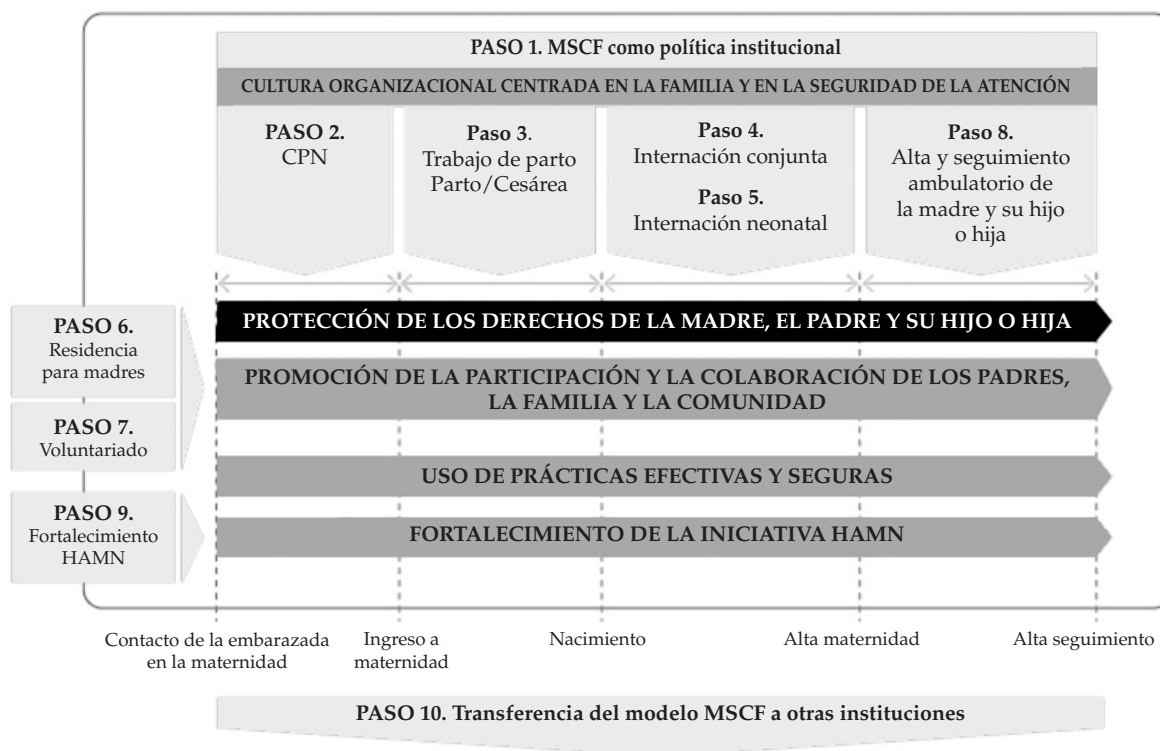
PASO 1. MSCF como política institucional

CULTURA ORGANIZACIONAL CENTRADA EN LA FAMILIA Y EN LA SEGURIDAD DE LA ATENCIÓN

PASO 2.
CPN

Paso 3.
Trabajo de parto
Parto/Cesárea

Paso 4.
Internación conjunta

Paso 5.
Internación neonatal

Paso 8.
Alta y seguimiento ambulatorio de la madre y su hijo o hija

PASO 6.
Residencia para madres

PASO 7.
Voluntariado

PASO 9.
Fortalecimiento HAMN

PROTECCIÓN DE LOS DERECHOS DE LA MADRE, EL PADRE Y SU HIJO O HIJA

PROMOCIÓN DE LA PARTICIPACIÓN Y LA COLABORACIÓN DE LOS PADRES, LA FAMILIA Y LA COMUNIDAD

USO DE PRÁCTICAS EFECTIVAS Y SEGURAS

FORTALECIMIENTO DE LA INICIATIVA HAMN

Contacto de la embarazada en la maternidad

Ingreso a maternidad

Nacimiento

Alta maternidad

Alta seguimiento

PASO 10. Transferencia del modelo MSCF a otras instituciones